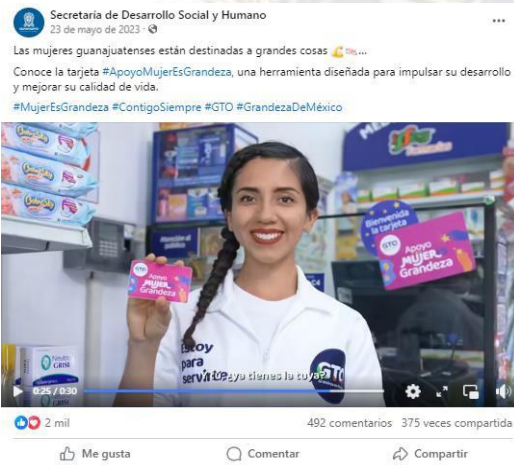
Secretaría de Desarrollo Social y Humano
23 de mayo de 2023 ·

Las mujeres guanajuatenses están destinadas a grandes cosas 💪...

Conoce la tarjeta #ApoyoMujerEsGrandeza, una herramienta diseñada para impulsar su desarrollo y mejorar su calidad de vida.

#MujerEsGrandeza #ContigoSiempre #GTO #GrandezaDeMéxico

Bienvenida a la tarjeta
GTO
Apoyo
Mujer
es Grandeza

Apoyo
Mujer
es Grandeza

Estoy
para
servirte
GTO

¿Ya tienes la tuya?

0:25 / 0:30

2 mil
492 comentarios 375 veces compartida

Me gusta
Comentar
Compartir